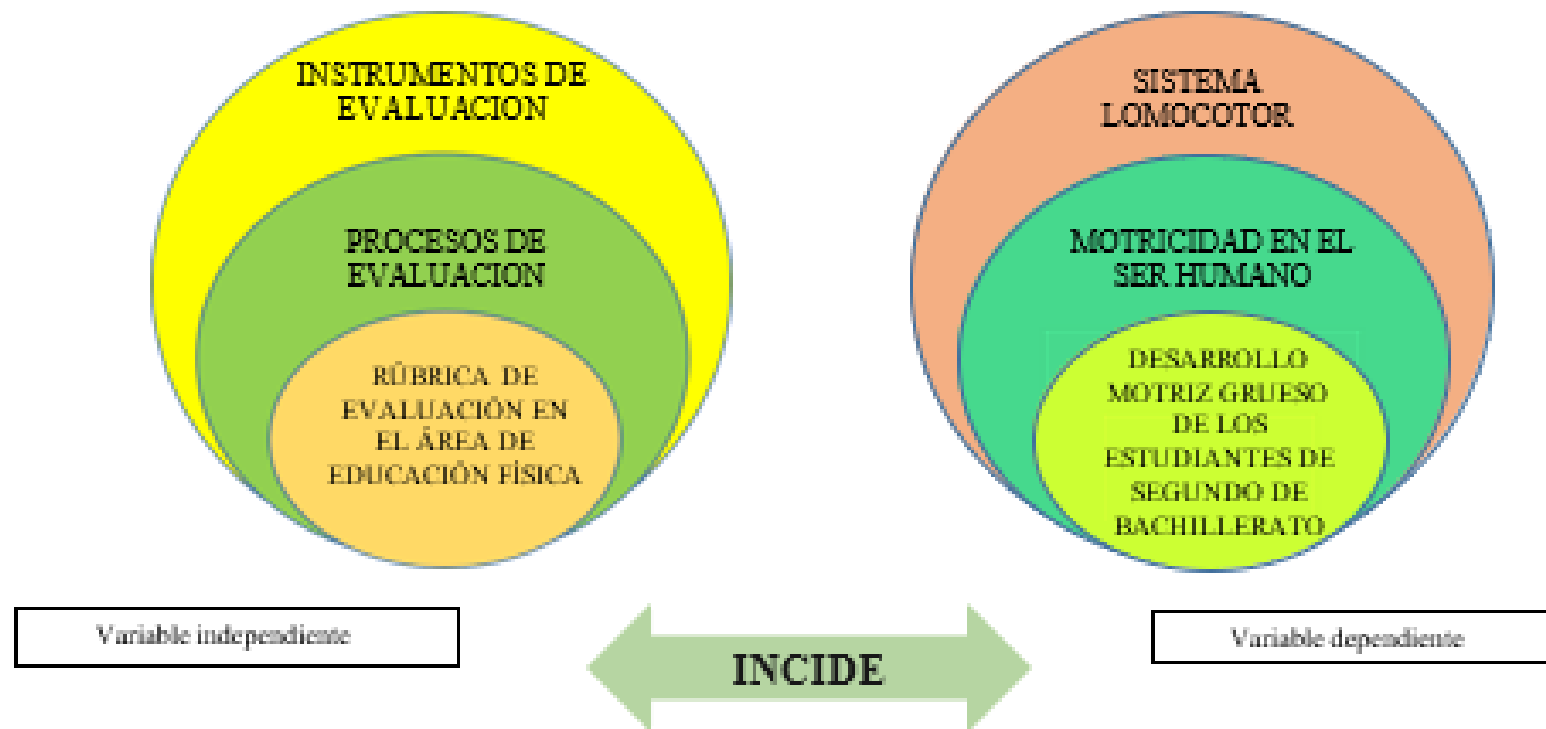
INSTRUMENTOS DE EVALUACION

PROCESOS DE EVALUACION

RÚBRICA DE EVALUACIÓN EN EL ÁREA DE EDUCACIÓN FÍSICA

SISTEMA LOMOCOTOR

MOTRICIDAD EN EL SER HUMANO

DESARROLLO MOTRIZ GRUESO DE LOS ESTUDIANTES DE SEGUNDO DE BACHILLERATO

Variable independiente

INCIDE

Variable dependiente